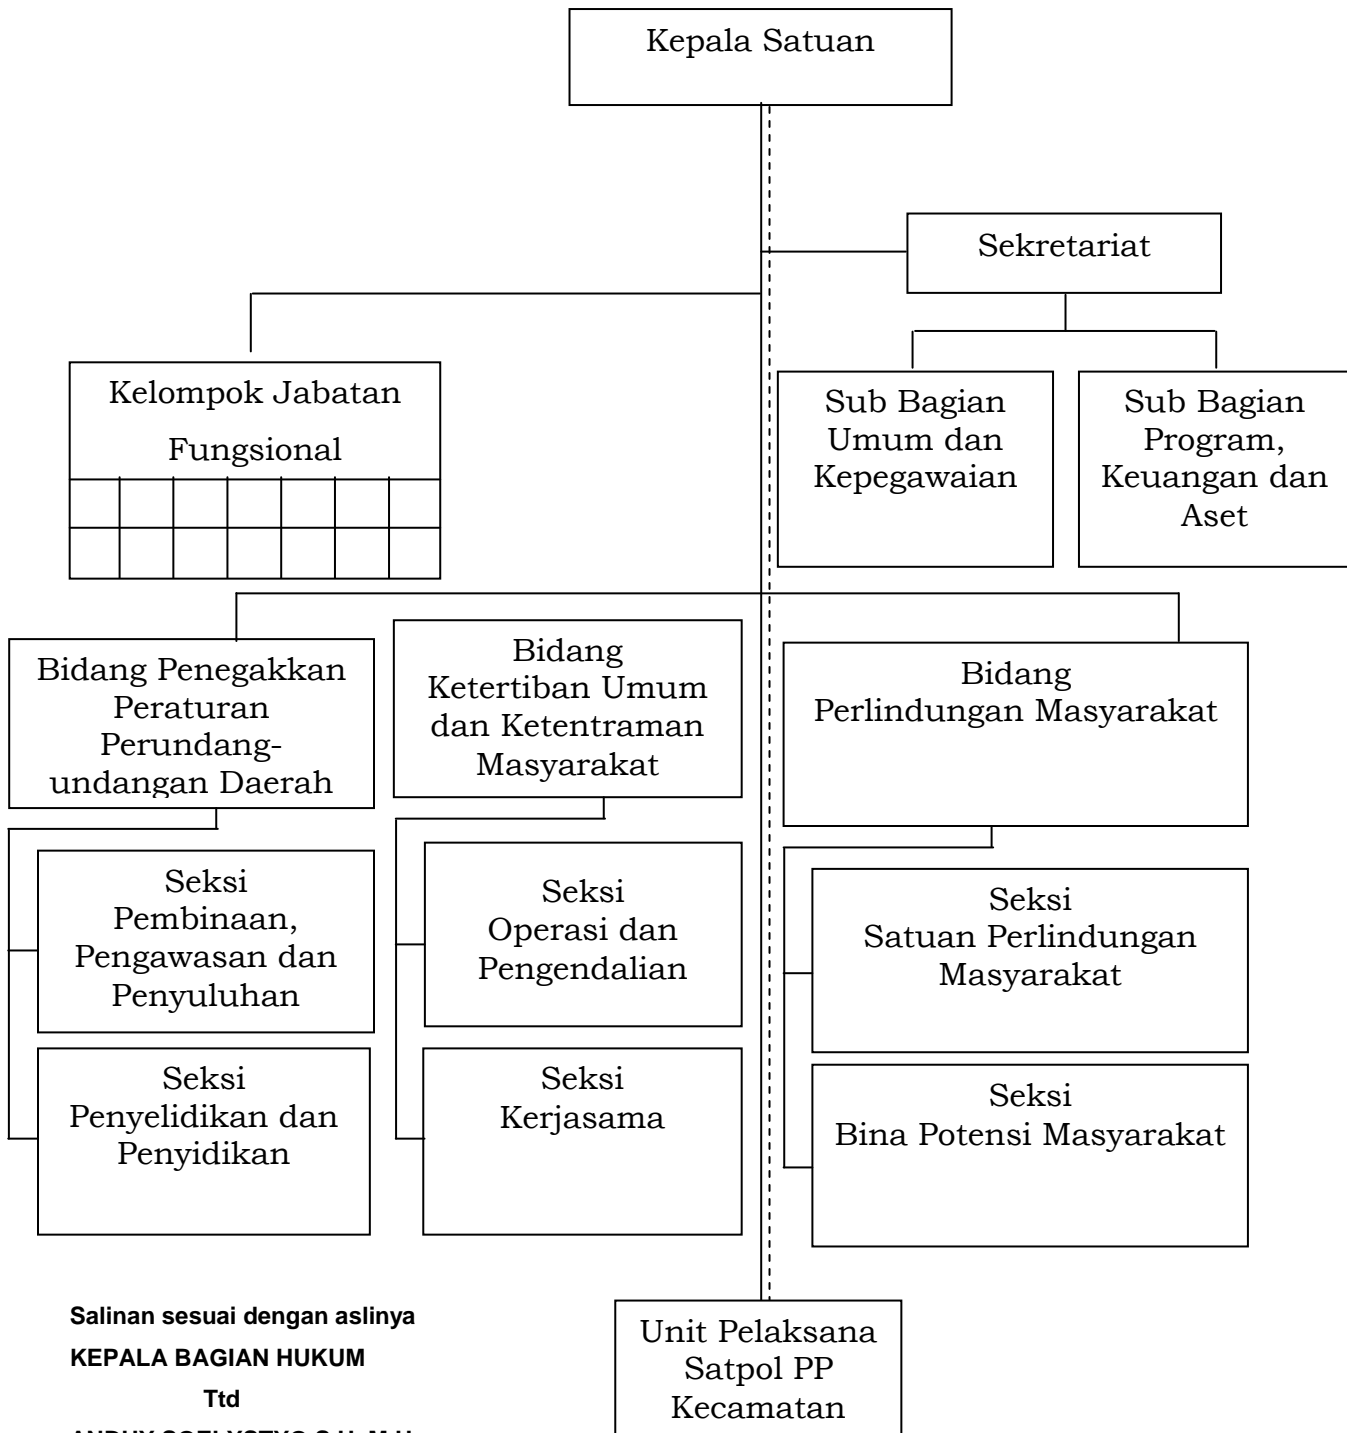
Kepala Satuan

Sekretariat

Kelompok Jabatan Fungsional

Sub Bagian Umum dan Kepegawaian

Sub Bagian Program, Keuangan dan Aset

Bidang Penegakkan Peraturan Perundang-undangan Daerah

Bidang Ketertiban Umum dan Ketentraman Masyarakat

Bidang Perlindungan Masyarakat

Seksi Pembinaan, Pengawasan dan Penyuluhan

Seksi Penyelidikan dan Penyidikan

Seksi Operasi dan Pengendalian

Seksi Kerjasama

Seksi Satuan Perlindungan Masyarakat

Seksi Bina Potensi Masyarakat

Unit Pelaksana Satpol PP Kecamatan

Salinan sesuai dengan aslinya
KEPALA BAGIAN HUKUM
Ttd
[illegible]